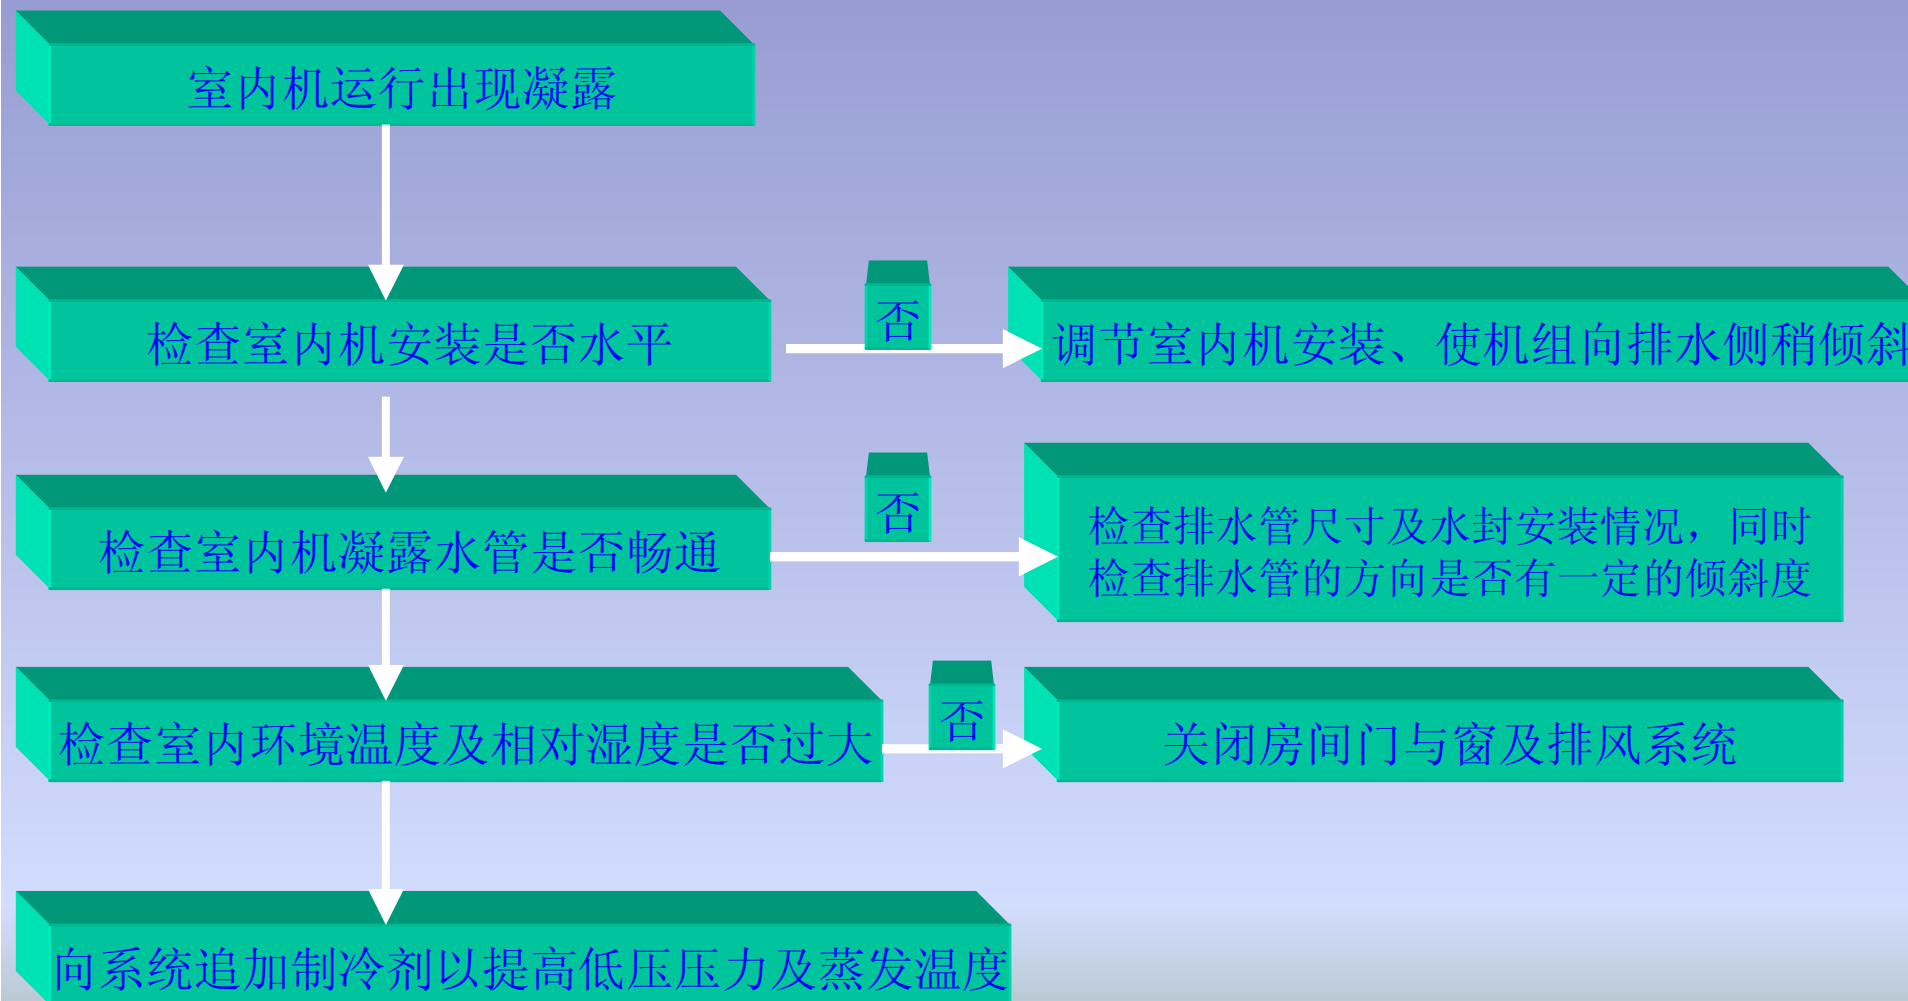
室内机运行出现凝露

检查室内机安装是否水平

否

调节室内机安装、使机组向排水侧稍倾斜

检查室内机凝露水管是否畅通

否

检查排水管尺寸及水封安装情况，同时检查排水管的方向是否有一定的倾斜度

检查室内环境温度及相对湿度是否过大

否

关闭房间门与窗及排风系统

向系统追加制冷剂以提高低压压力及蒸发温度